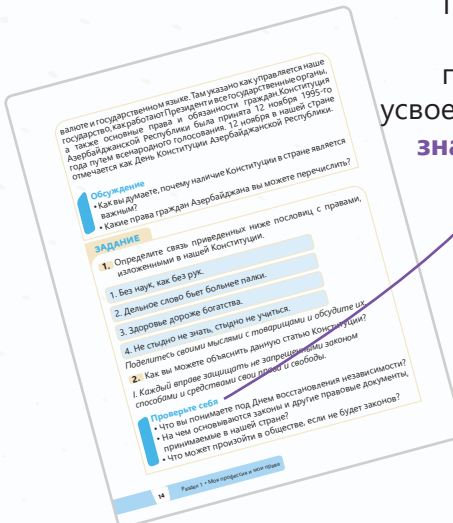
валюте и государственном языке. Там указано как управляется наше государство, как работают Президент и все государственные органы, а также основные права и обязанности граждан. Конституция Азербайджанской Республики была принята 12 ноября 1995-го года путем всенародного голосования. 12 ноября в нашей стране отмечается как День Конституции Азербайджанской Республики.

Обсуждение
• Как вы думаете, почему наличие Конституции в стране является важным?
• Какие права граждан Азербайджана вы можете перечислить?

ЗАДАНИЕ
1. Определите связь приведенных ниже пословиц с правами, изложенными в нашей Конституции.
1. Без наук, как без рук.
2. Дельное слово бьет больнее палки.
3. Здоровье дороже богатства.
4. Не стыдно не знать, стыдно не учиться.
Поделитесь своими мыслями с товарищами и обсудите их.
2. Как вы можете объяснить данную статью Конституции?
I. Каждый вправе защищать не запрещенными законом способами и средствами свои права и свободы.

Проверьте себя
• Что вы понимаете под Днем восстановления независимости?
• На чем основываются законы и другие правовые документы, принимаемые в нашей стране?
• Что может произойти в обществе, если не будет законов?

14 Раздел 1 • Моя профессия и мои права

П
п
усвое
зна